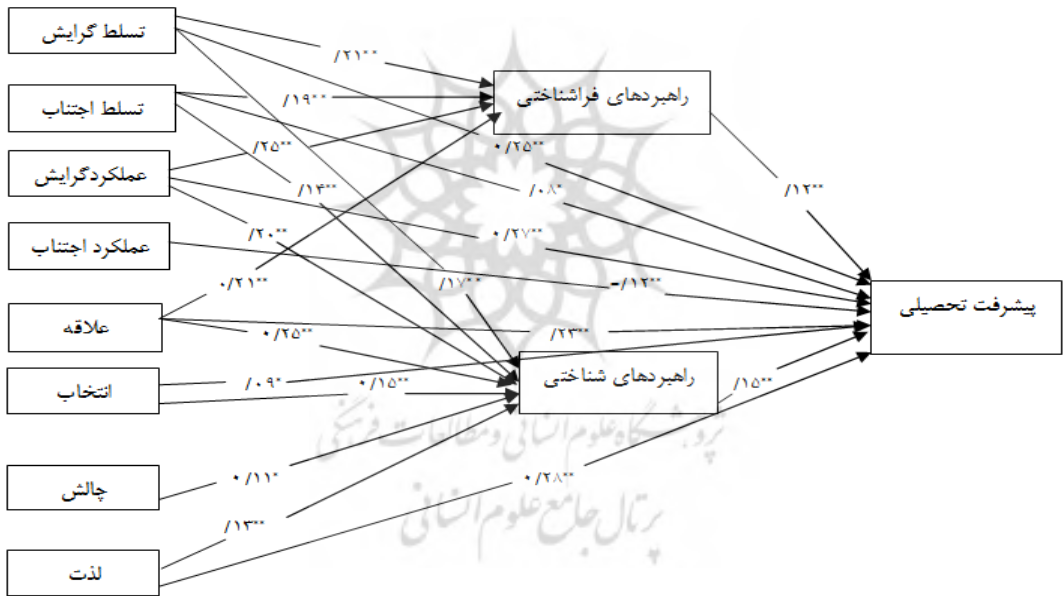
تسلط گرایش

تسلط اجتناب

عملکردگرایش

عملکرد اجتناب

علاقه

انتخاب

چالش

لذت

راهبردهای فراشناختی

راهبردهای شناختی

پیشرفت تحصیلی

/۲۱**

/۱۹**

/۲۵**

۰/۲۵**

/۱۴**

/۰۸*

/۲۰**

۰/۲۷**

/۱۲**

۰/۲۱**

/۱۷**

-/۱۲**

۰/۲۵**

/۲۳**

/۰۹*

۰/۱۵**

/۱۵**

۰/۱۱*

۰/۲۸**

/۱۳**

پژوهشگاه علوم انسانی و مطالعات فرهنگی

پرتال جامع علوم انسانی